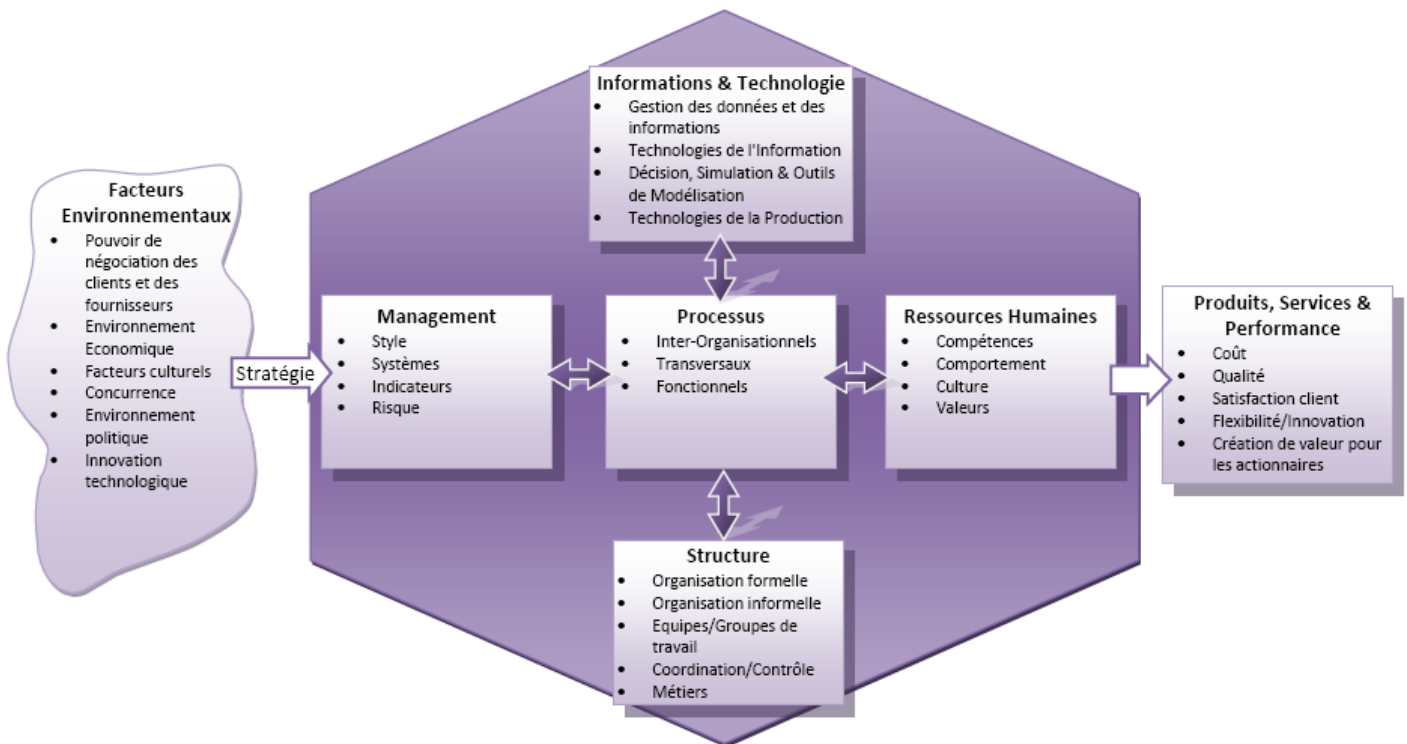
Facteurs Environnementaux
- Pouvoir de négociation des clients et des fournisseurs
- Environnement Economique
- Facteurs culturels
- Concurrence
- Environnement politique
- Innovation technologique

Stratégie

Informations & Technologie
- Gestion des données et des informations
- Technologies de l'Information
- Décision, Simulation & Outils de Modélisation
- Technologies de la Production

Management
- Style
- Systèmes
- Indicateurs
- Risque

Processus
- Inter-Organisationnels
- Transversaux
- Fonctionnels

Ressources Humaines
- Compétences
- Comportement
- Culture
- Valeurs

Structure
- Organisation formelle
- Organisation informelle
- Equipes/Groupes de travail
- Coordination/Contrôle
- Métiers

Produits, Services & Performance
- Coût
- Qualité
- Satisfaction client
- Flexibilité/Innovation
- Création de valeur pour les actionnaires